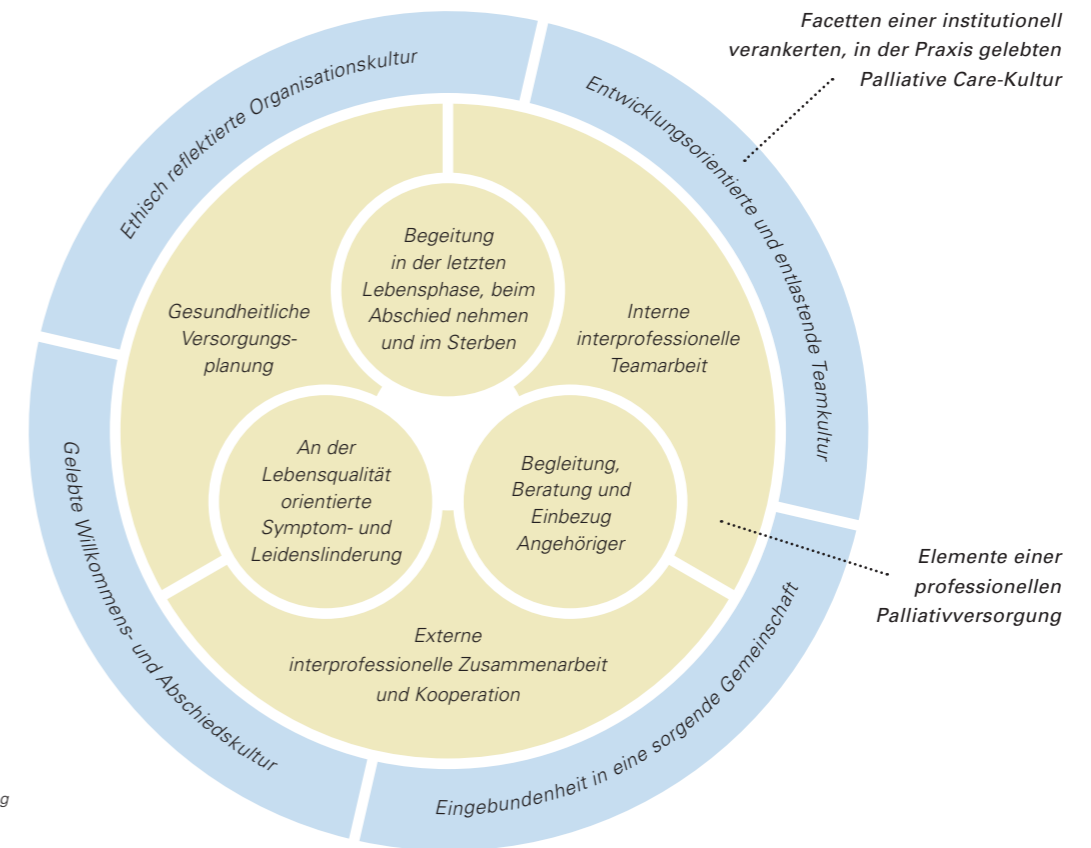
Facetten einer institutionell verankerten, in der Praxis gelebten Palliative Care-Kultur

Ethisch reflektierte Organisationskultur

Entwicklungsorientierte und entlastende Teamkultur

Gelebte Willkommens- und Abschiedskultur

Eingebundenheit in eine sorgende Gemeinschaft

Begeitung in der letzten Lebensphase, beim Abschied nehmen und im Sterben

Gesundheitliche Versorgungsplanung

Interne interprofessionelle Teamarbeit

An der Lebensqualität orientierte Symptom- und Leidenslinderung

Begleitung, Beratung und Einbezug Angehöriger

Externe interprofessionelle Zusammenarbeit und Kooperation

Elemente einer professionellen Palliativversorgung

g